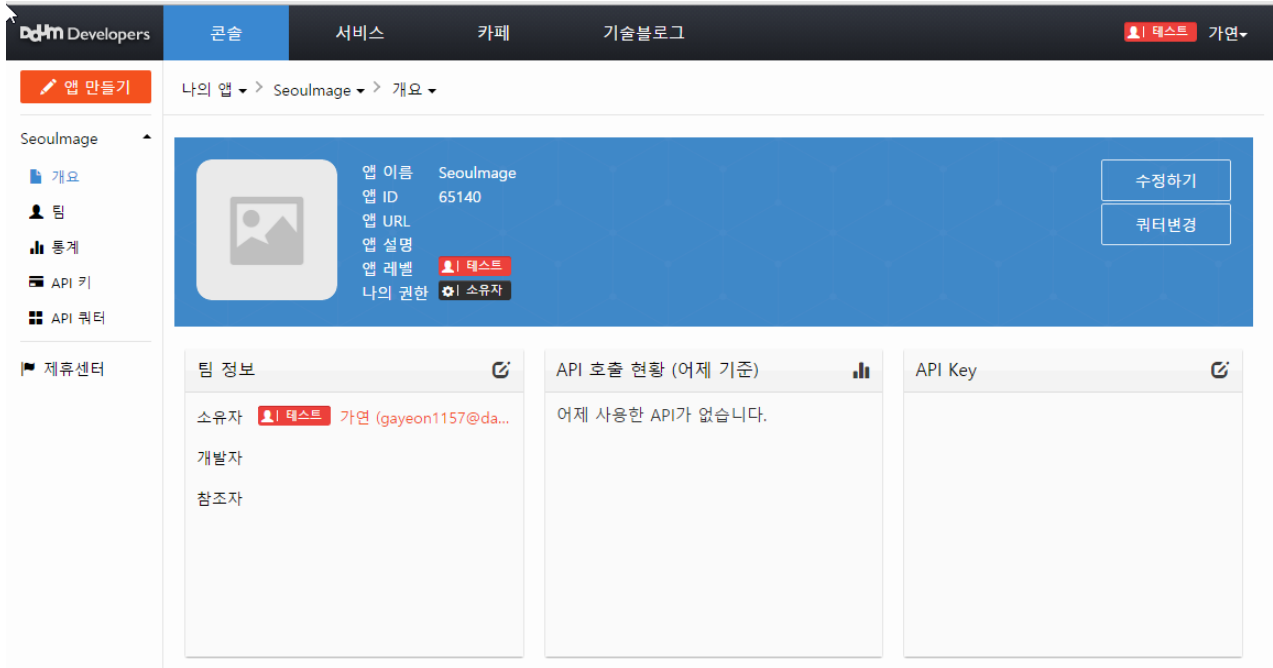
Daum Developers
콘솔
서비스
카페
기술블로그
테스트
가연

앱 만들기
나의 앱 > Seoulmage > 개요

Seoulmage
개요
팀
통계
API 키
API 쿼터
제휴센터

앱 이름 Seoulmage
앱 ID 65140
앱 URL
앱 설명
앱 레벨 테스트
나의 권한 소유자

수정하기
쿼터변경

팀 정보
소유자 테스트 가연 (gayeon1157@da...
개발자
참조자

API 호출 현황 (어제 기준)
어제 사용한 API가 없습니다.

API Key